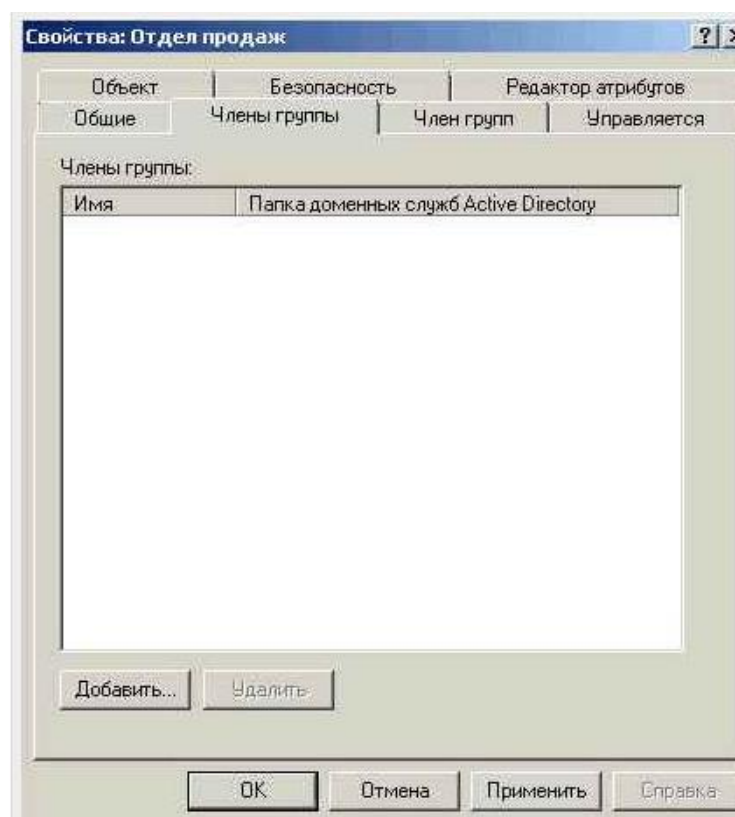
Свойства: Отдел продаж

?

Объект | Безопасность | Редактор атрибутов

Общие | Члены группы | Член групп | Управляется

Члены группы:

| Имя | Папка доменных служб Active Directory |
|---|---|

Добавить... | Удалить

OK | Отмена | Применить | Справка